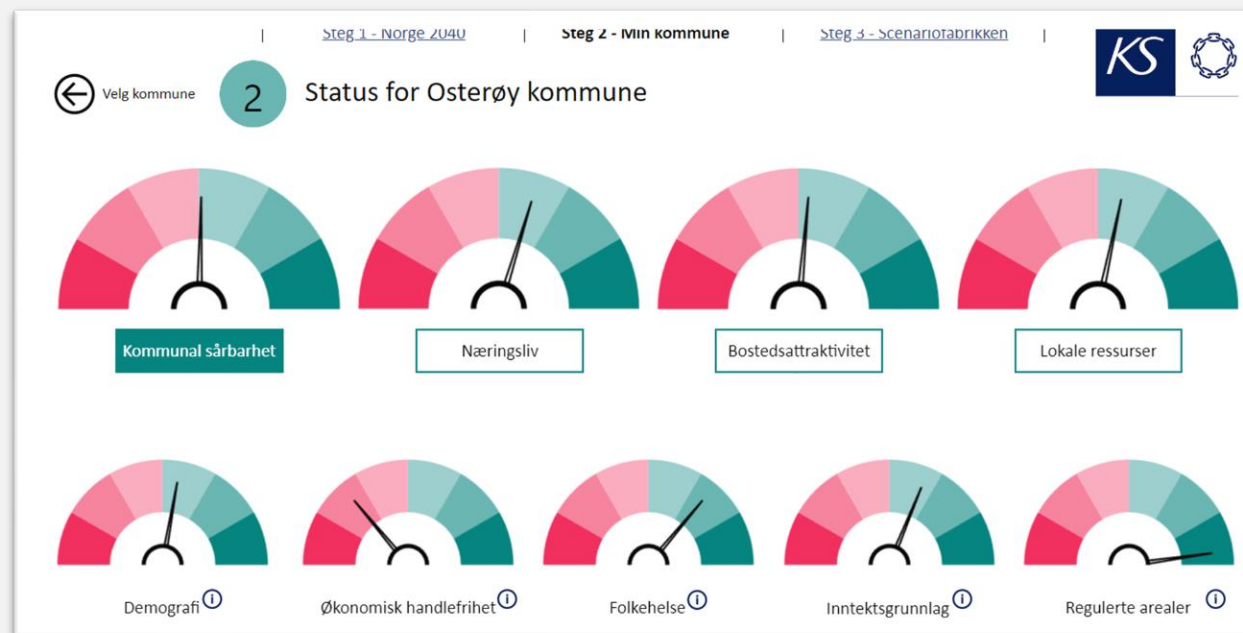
| Steg 1 - Norge 2040 | Steg 2 - Min kommune | Steg 3 - Scenariofabrikken |

KS

Velg kommune

2

Status for Osterøy kommune

Kommunal sårbarhet

Næringsliv

Bostedsattraktivitet

Lokale ressurser

Demografi ⓘ

Økonomisk handlefrihet ⓘ

Folkehelse ⓘ

Inntektsgrunnlag ⓘ

Regulerte arealer ⓘ